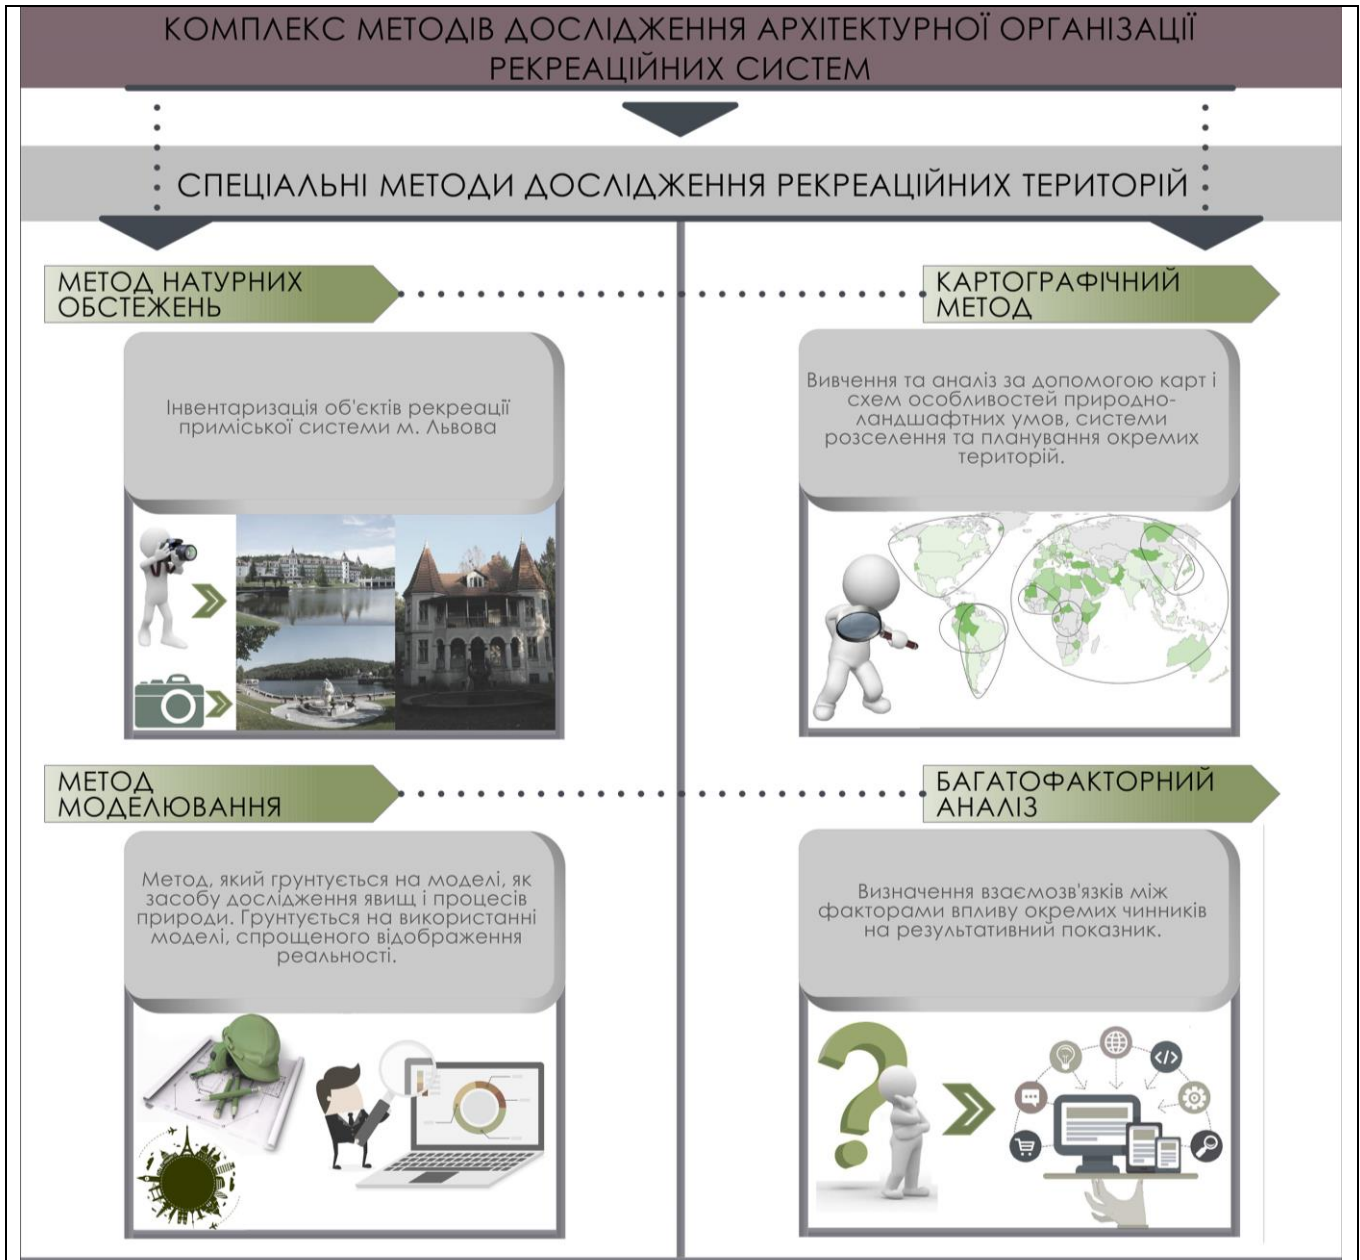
КОМПЛЕКС МЕТОДІВ ДОСЛІДЖЕННЯ АРХІТЕКТУРНОЇ ОРГАНІЗАЦІЇ РЕКРЕАЦІЙНИХ СИСТЕМ

СПЕЦІАЛЬНІ МЕТОДИ ДОСЛІДЖЕННЯ РЕКРЕАЦІЙНИХ ТЕРИТОРІЙ

МЕТОД НАТУРНИХ ОБСТЕЖЕНЬ

Інвентаризація об'єктів рекреації приміської системи м. Львова

КАРТОГРАФІЧНИЙ МЕТОД

Вивчення та аналіз за допомогою карт і схем особливостей природно-ландшафтних умов, системи розселення та планування окремих територій.

МЕТОД МОДЕЛЮВАННЯ

Метод, який грунтується на моделі, як засобу дослідження явищ і процесів природи. Грунтується на використанні моделі, спрощеного відображення реальності.

БАГАТОФАКТОРНИЙ АНАЛІЗ

Визначення взаємозв'язків між факторами впливу окремих чинників на результативний показник.